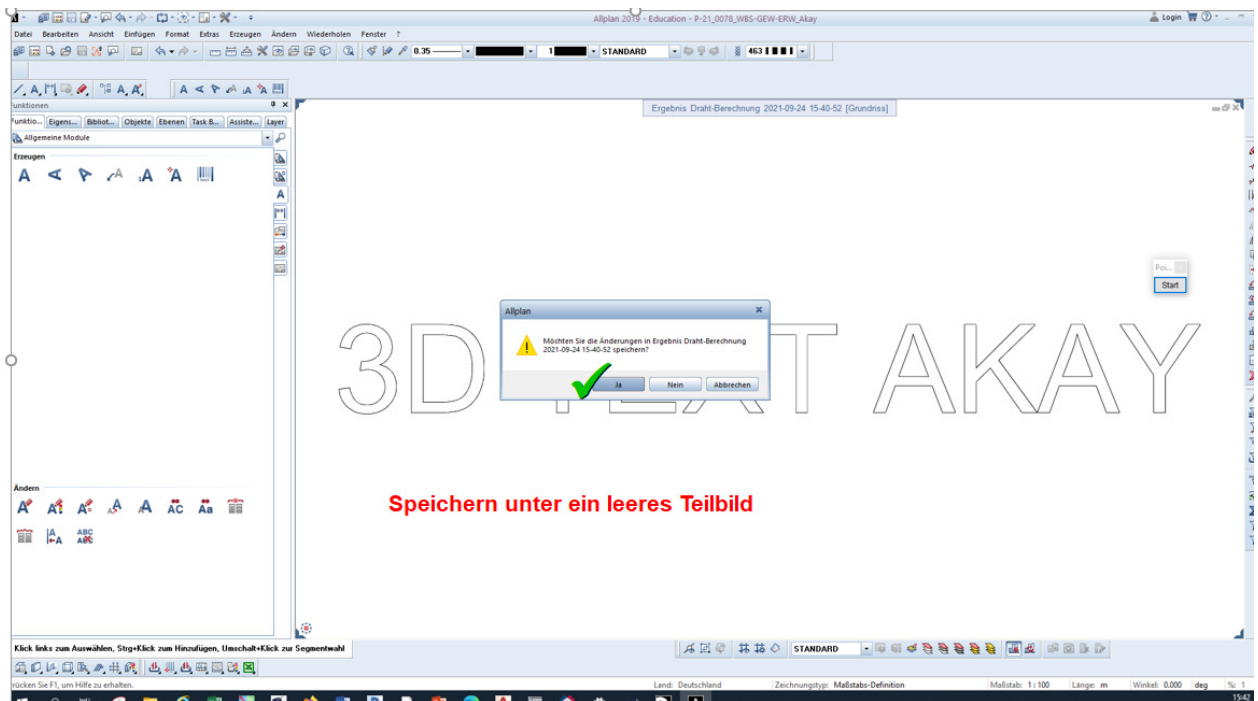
Allplan 2019 - Education - P-21_0078_WBS-GEW-ERW_Akay

Login

Datei Bearbeiten Ansicht Einfügen Format Extras Erzeugen Ändern Wiederholen Fenster ?

0.35 1 STANDARD 463

Funktionen

Funktio... Eigens... Bibliot... Objekte Ebenen Task B... Assiste... Layer

Allgemeine Module

Erzeugen

Ändern

Ergebnis Draht-Berechnung 2021-09-24 15-40-52 [Grundriss]

Poi...

Start

3D TEXT AKAY

Allplan

Möchten Sie die Änderungen in Ergebnis Draht-Berechnung 2021-09-24 15-40-52 speichern?

Ja Nein Abbrechen

Speichern unter ein leeres Teilbild

Klick links zum Auswählen, Strg+Klick zum Hinzufügen, Umschalt+Klick zur Segmentwahl

STANDARD

rücken Sie F1, um Hilfe zu erhalten.

Land: Deutschland Zeichnungstyp: Maßstabs-Definition Maßstab: 1 : 100 Länge: m Winkel: 0.000 deg % 1

15:42